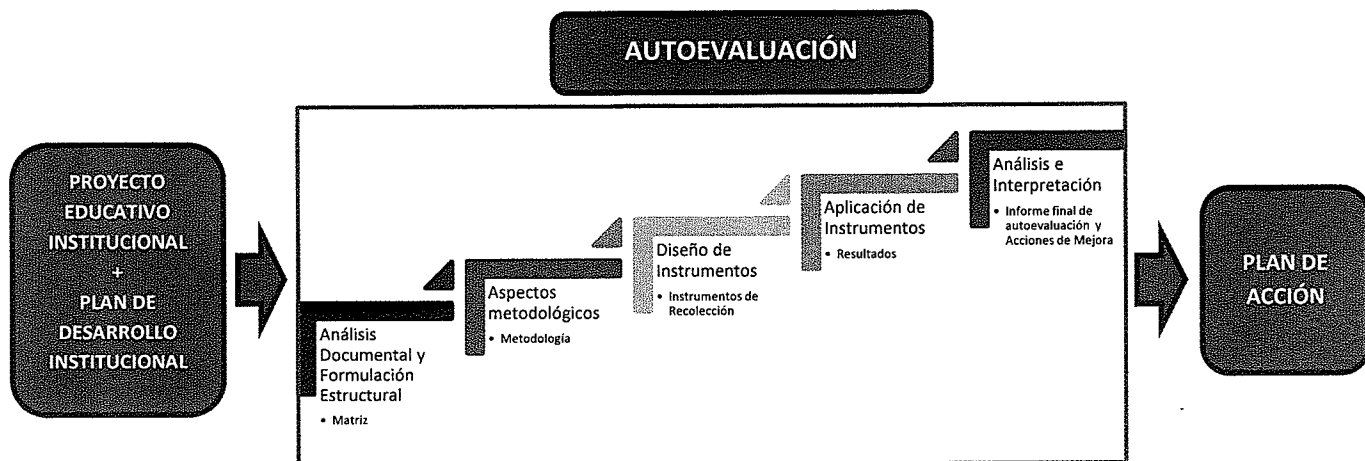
AUTOEVALUACIÓN

PROYECTO EDUCATIVO INSTITUCIONAL + PLAN DE DESARROLLO INSTITUCIONAL

Análisis Documental y Formulación Estructural
• Matriz

Aspectos metodológicos
• Metodología

Diseño de Instrumentos
• Instrumentos de Recolección

Aplicación de Instrumentos
• Resultados

Análisis e Interpretación
• Informe final de autoevaluación y Acciones de Mejora

PLAN DE ACCIÓN